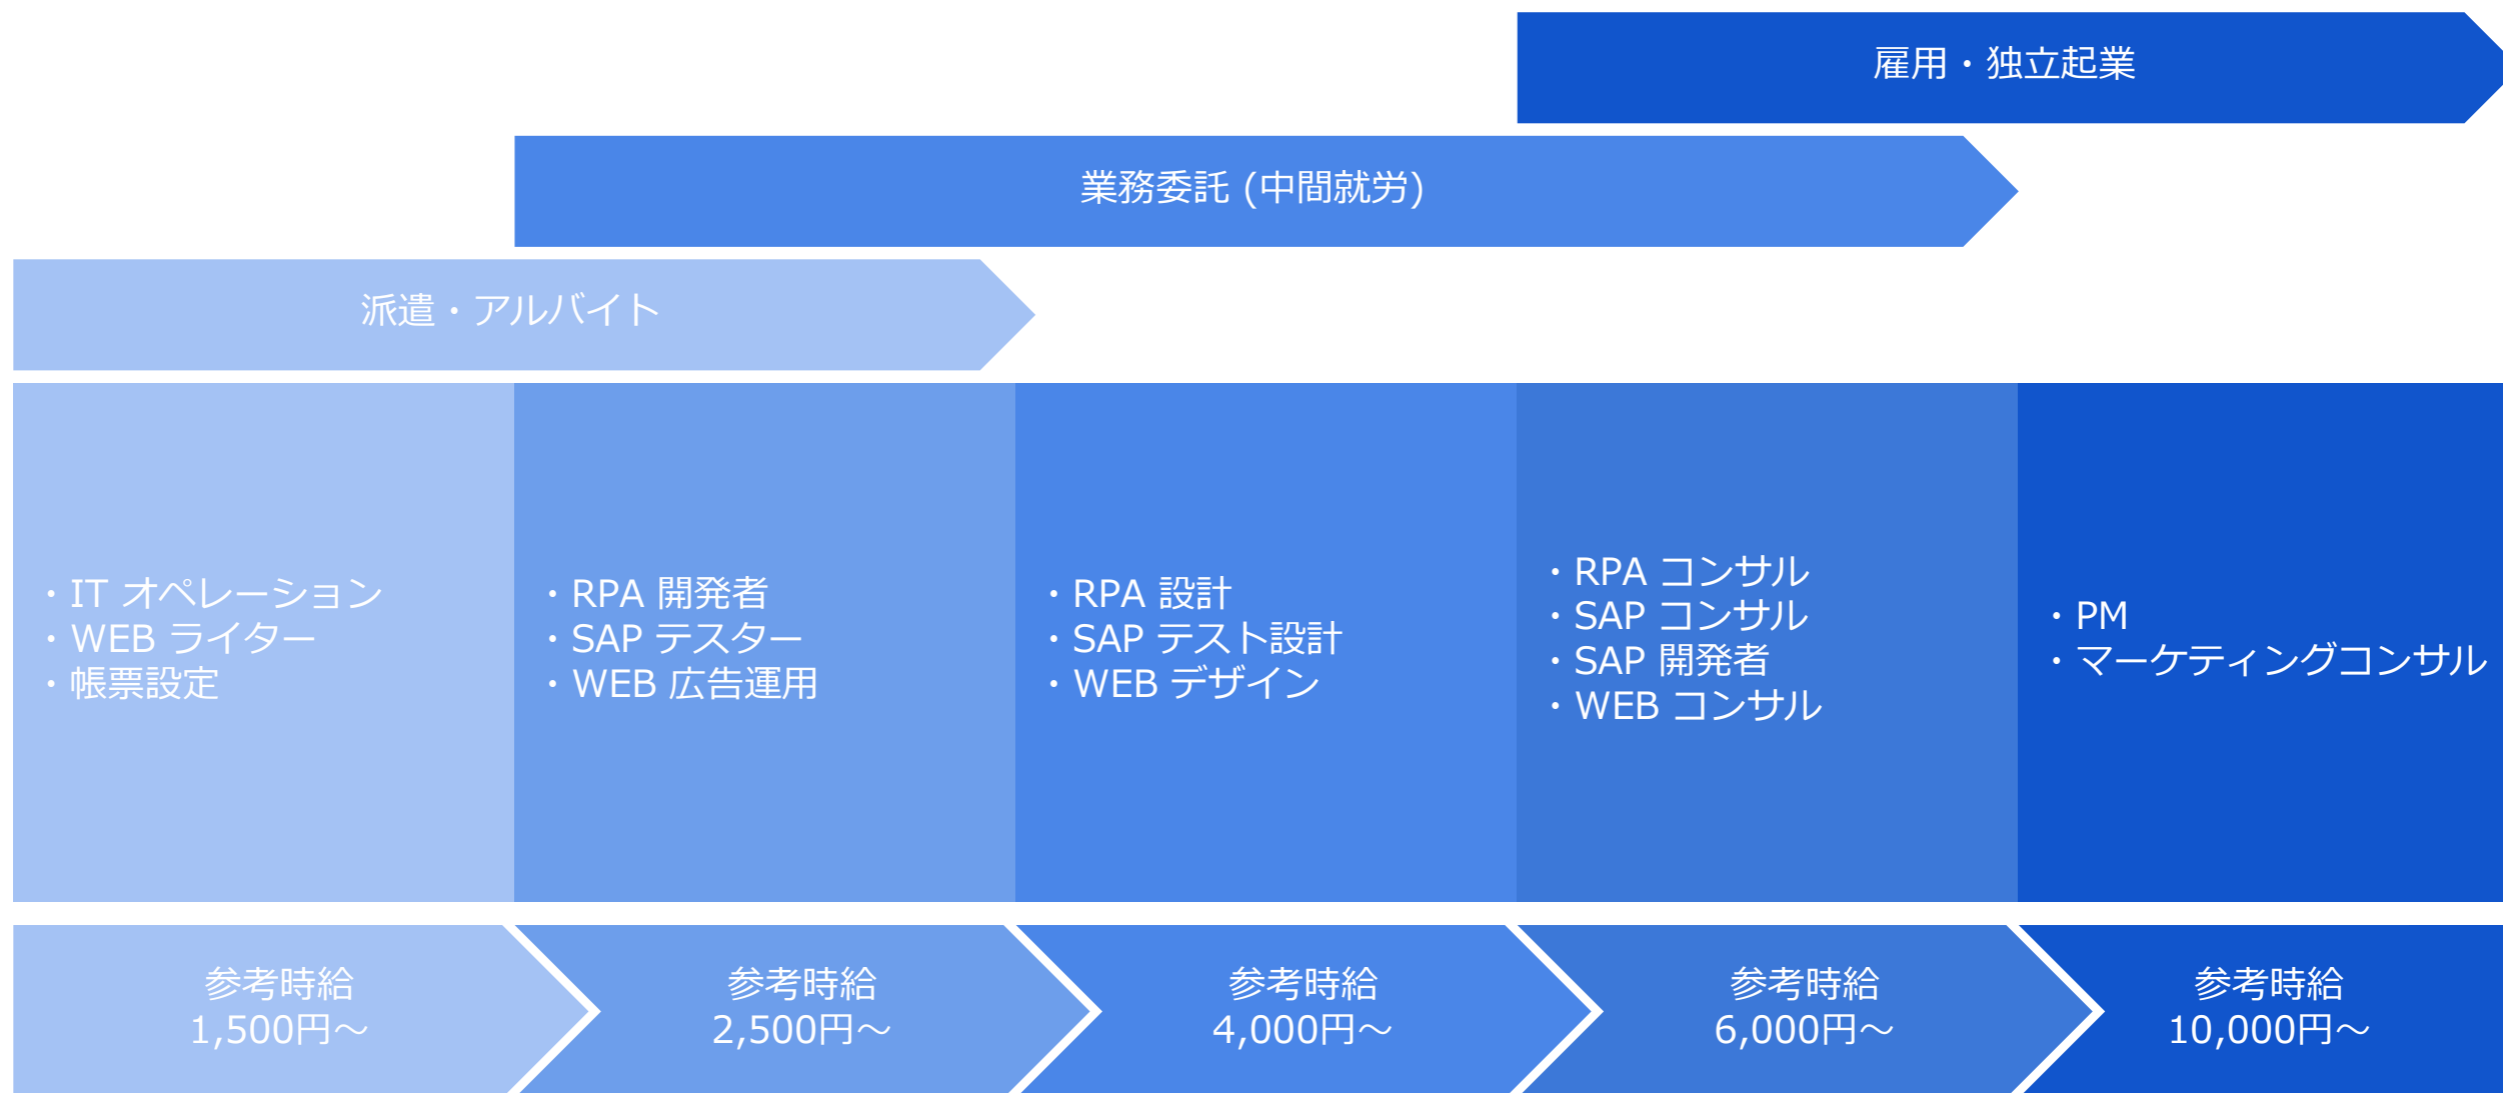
雇用・独立起業

業務委託 (中間就労)

派遣・アルバイト

・IT オペレーション
・WEB ライター
・帳票設定

・RPA 開発者
・SAP テスター
・WEB 広告運用

・RPA 設計
・SAP テスト設計
・WEB デザイン

・RPA コンサル
・SAP コンサル
・SAP 開発者
・WEB コンサル

・PM
・マーケティングコンサル

参考時給
1,500円～

参考時給
2,500円～

参考時給
4,000円～

参考時給
6,000円～

参考時給
10,000円～